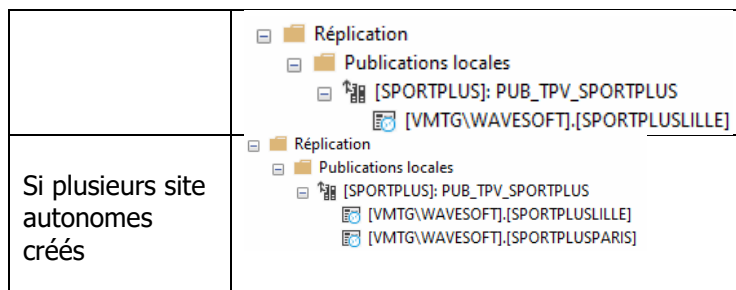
| | Réplication<br>Publications locales<br>[SPORTPLUS]: PUB_TPV_SPORTPLUS<br>[VMTG\WAVESOFT].[SPORTPLUSLILLE] |
|---|---|
| Si plusieurs site autonomes créés | Réplication<br>Publications locales<br>[SPORTPLUS]: PUB_TPV_SPORTPLUS<br>[VMTG\WAVESOFT].[SPORTPLUSLILLE]<br>[VMTG\WAVESOFT].[SPORTPLUSPARIS] |